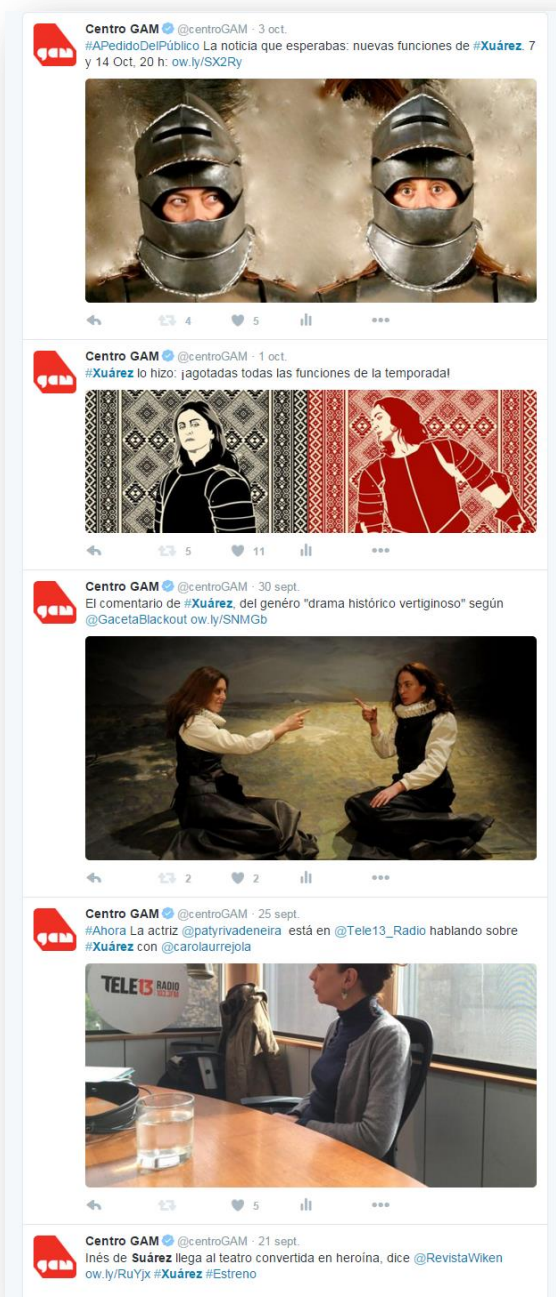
Centro GAM @centroGAM · 3 oct.
#APedidoDelPúblico La noticia que esperabas: nuevas funciones de #Xuárez. 7 y 14 Oct, 20 h: ow.ly/SX2Ry

4 5

Centro GAM @centroGAM · 1 oct.
#Xuárez lo hizo: ¡agotadas todas las funciones de la temporada!

5 11

Centro GAM @centroGAM · 30 sept.
El comentario de #Xuárez, del genéro "drama histórico vertiginoso" según @GacetaBlackout ow.ly/SNMGb

2 2

Centro GAM @centroGAM · 25 sept.
#Ahora La actriz @patyrivadeneira está en @Tele13_Radio hablando sobre #Xuárez con @carolaurrejola

TELE13 RADIO

5

Centro GAM @centroGAM · 21 sept.
Inés de Suárez llega al teatro convertida en heroína, dice @RevistaWiken ow.ly/RuYjx #Xuárez #Estreno